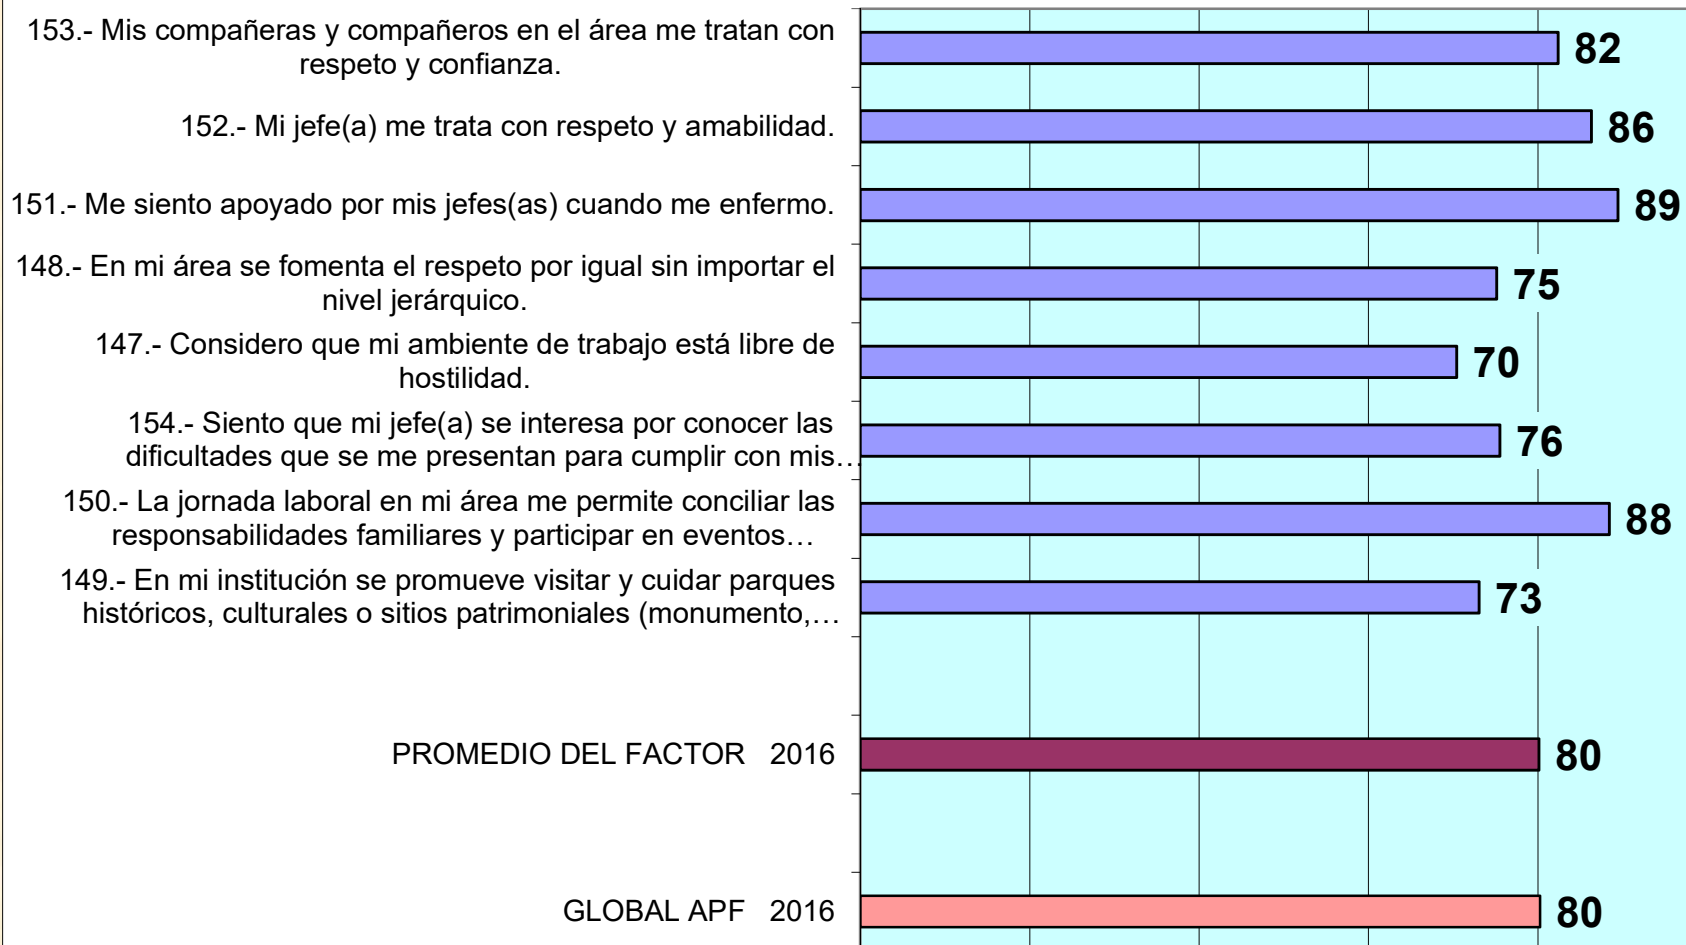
153.- Mis compañeras y compañeros en el área me tratan con respeto y confianza.

82

152.- Mi jefe(a) me trata con respeto y amabilidad.

86

151.- Me siento apoyado por mis jefes(as) cuando me enfermo.

89

148.- En mi área se fomenta el respeto por igual sin importar el nivel jerárquico.

75

147.- Considero que mi ambiente de trabajo está libre de hostilidad.

70

154.- Siento que mi jefe(a) se interesa por conocer las dificultades que se me presentan para cumplir con mis…

76

150.- La jornada laboral en mi área me permite conciliar las responsabilidades familiares y participar en eventos…

88

149.- En mi institución se promueve visitar y cuidar parques históricos, culturales o sitios patrimoniales (monumento,…

73

PROMEDIO DEL FACTOR 2016

80

GLOBAL APF 2016

80